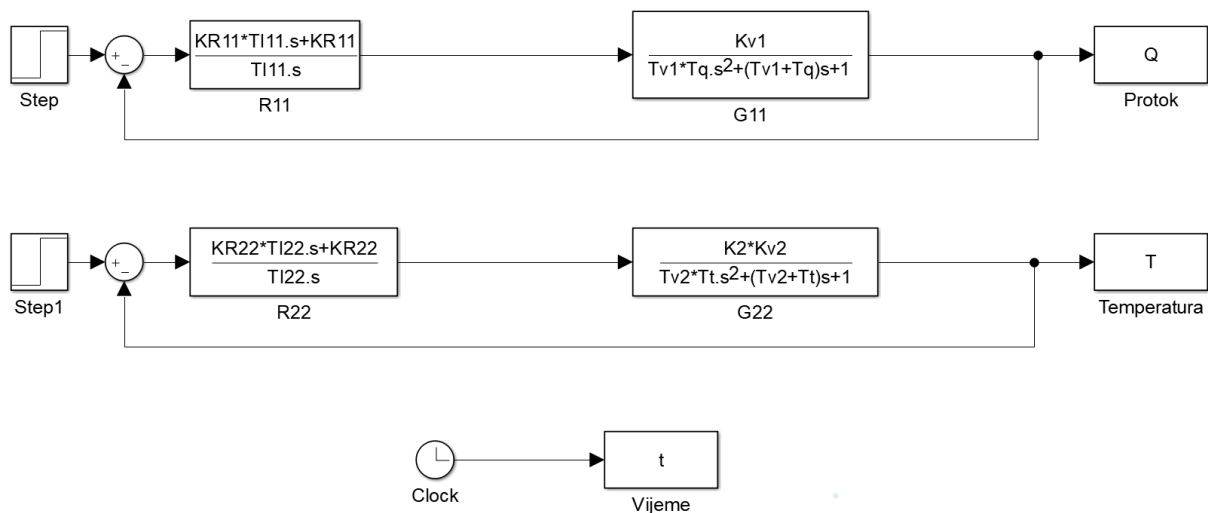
Step

+
−

$\frac{KR11*TI11.s+KR11}{TI11.s}$

R11

$\frac{Kv1}{Tv1*Tq.s^2+(Tv1+Tq)s+1}$

G11

Q

Protok

Step1

+
−

$\frac{KR22*TI22.s+KR22}{TI22.s}$

R22

$\frac{K2*Kv2}{Tv2*Tt.s^2+(Tv2+Tt)s+1}$

G22

T

Temperatura

Clock

t

Vijeme